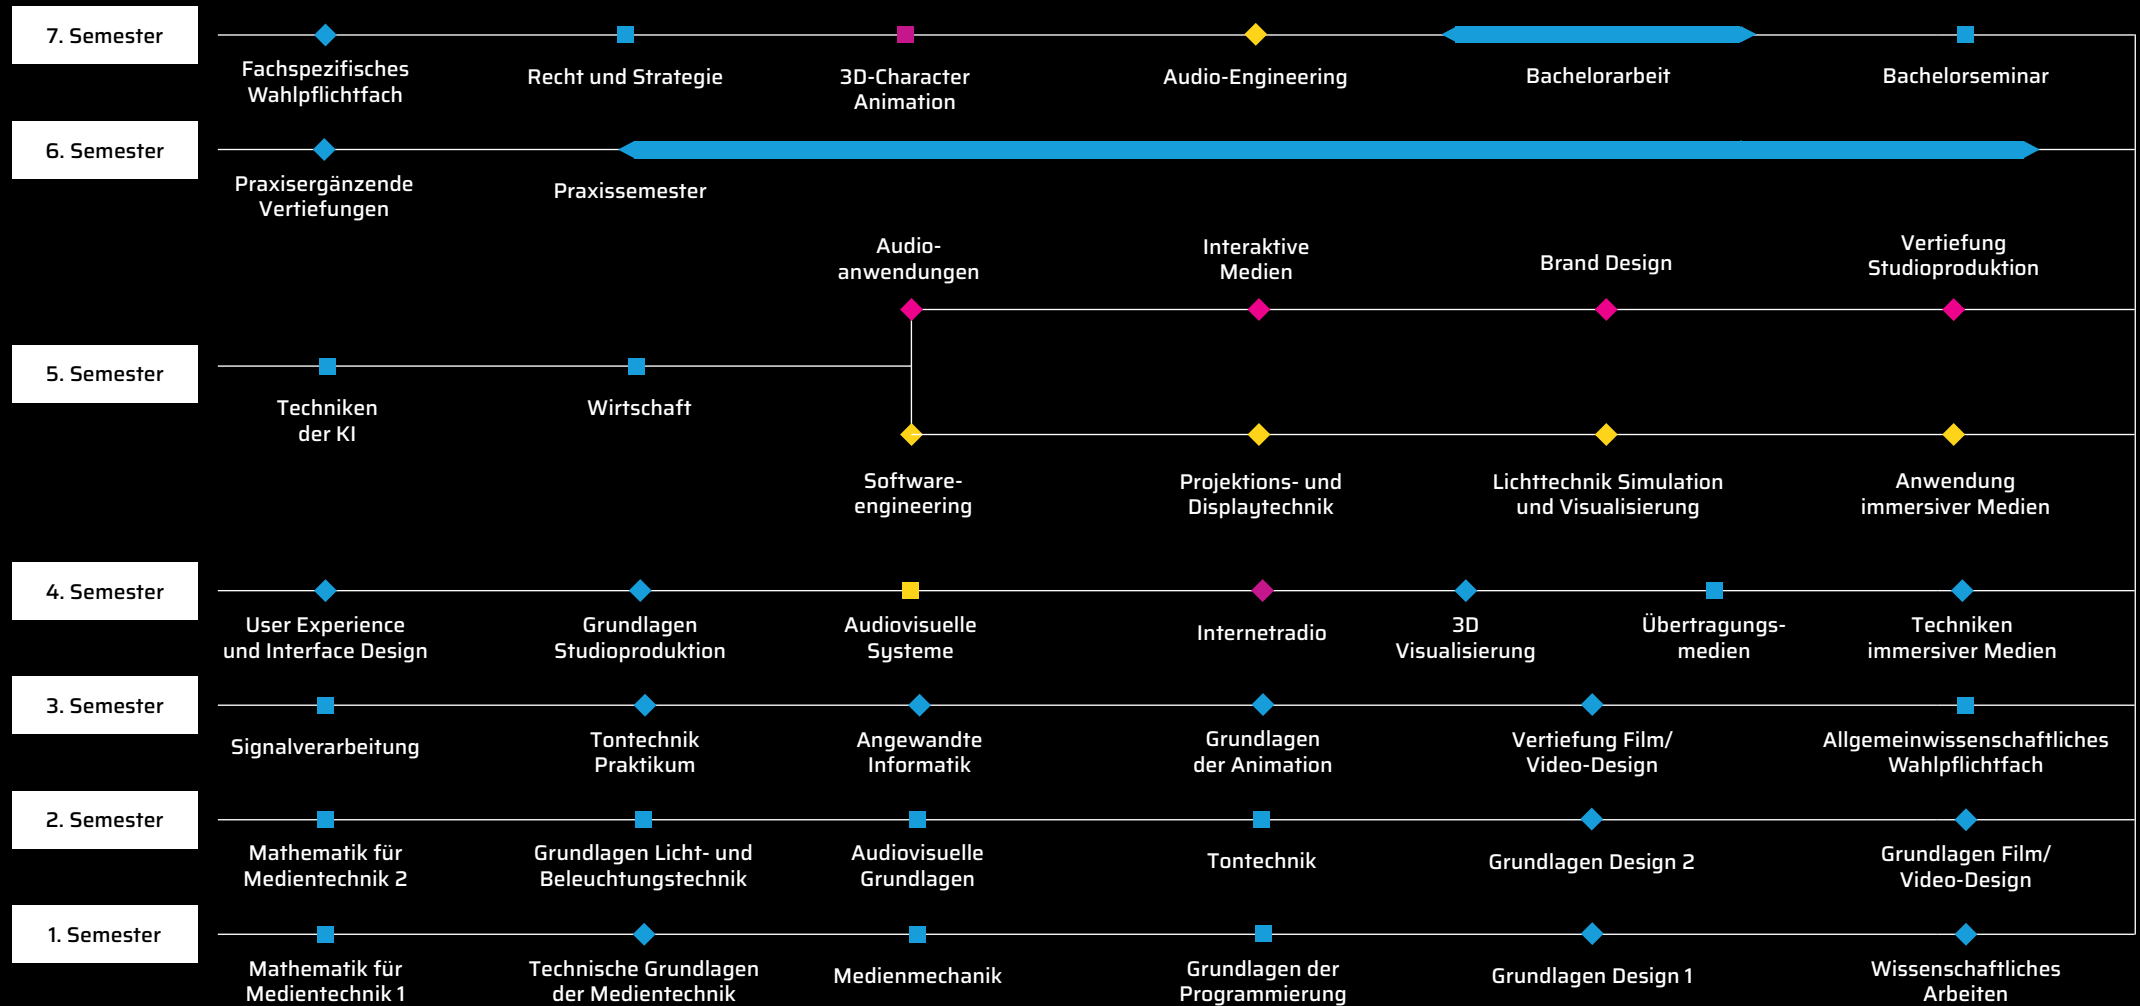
7. Semester

Fachspezifisches Wahlpflichtfach

Recht und Strategie

3D-Character Animation

Audio-Engineering

Bachelorarbeit

Bachelorseminar

6. Semester

Praxisergänzende Vertiefungen

Praxissemester

Audioanwendungen

Interaktive Medien

Brand Design

Vertiefung Studioproduktion

5. Semester

Techniken der KI

Wirtschaft

Softwareengineering

Projektions- und Displaytechnik

Lichttechnik Simulation und Visualisierung

Anwendung immersiver Medien

4. Semester

User Experience und Interface Design

Grundlagen Studioproduktion

Audiovisuelle Systeme

Internetradio

3D Visualisierung

Übertragungsmedien

Techniken immersiver Medien

3. Semester

Signalverarbeitung

Tontechnik Praktikum

Angewandte Informatik

Grundlagen der Animation

Vertiefung Film/ Video-Design

Allgemeinwissenschaftliches Wahlpflichtfach

2. Semester

Mathematik für Medientechnik 2

Grundlagen Licht- und Beleuchtungstechnik

Audiovisuelle Grundlagen

Tontechnik

Grundlagen Design 2

Grundlagen Film/ Video-Design

1. Semester

Mathematik für Medientechnik 1

Technische Grundlagen der Medientechnik

Medienmechanik

Grundlagen der Programmierung

Grundlagen Design 1

Wissenschaftliches Arbeiten